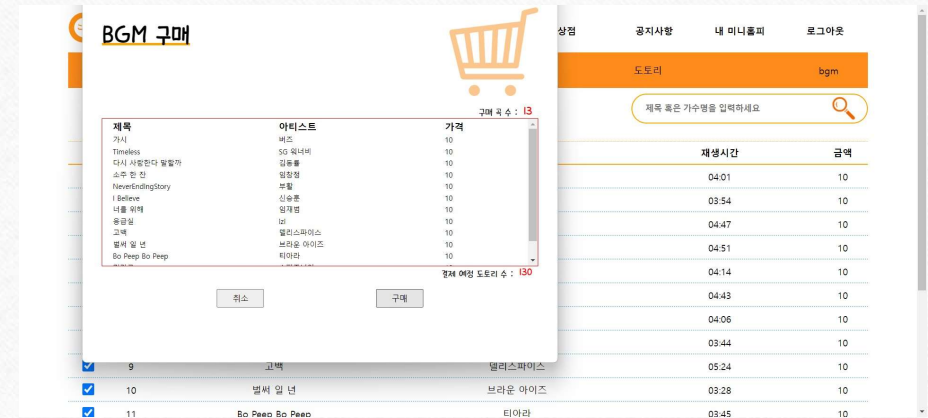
BGM 구매

구매 곡 수 : 13

| 제목 | 아티스트 | 가격 |
|---|---|---|
| 가시 | 버즈 | 10 |
| Timeless | SG 워너비 | 10 |
| 다시 사랑한다 말할까 | 김동률 | 10 |
| 소주 한 잔 | 임창정 | 10 |
| NeverEndingStory | 부활 | 10 |
| I Believe | 신승훈 | 10 |
| 너를 위해 | 임재범 | 10 |
| 응급실 | izi | 10 |
| 고백 | 델리스파이스 | 10 |
| 벌써 일 년 | 브라운 아이즈 | 10 |
| Bo Peep Bo Peep | 티아라 | 10 |

결제 예정 도토리 수 : 130

취소 구매

상점 공지사항 내 미니홈피 로그아웃

도토리 bgm

제목 혹은 가수명을 입력하세요

| | | | | 재생시간 | 금액 |
|---|---|---|---|---|---|
| | | | | 04:01 | 10 |
| | | | | 03:54 | 10 |
| | | | | 04:47 | 10 |
| | | | | 04:51 | 10 |
| | | | | 04:14 | 10 |
| | | | | 04:43 | 10 |
| | | | | 04:06 | 10 |
| | | | | 03:44 | 10 |
| ☑ | 9 | 고백 | 델리스파이스 | 05:24 | 10 |
| ☑ | 10 | 벌써 일 년 | 브라운 아이즈 | 03:28 | 10 |
| ☑ | 11 | Bo Peep Bo Peep | 티아라 | 03:45 | 10 |